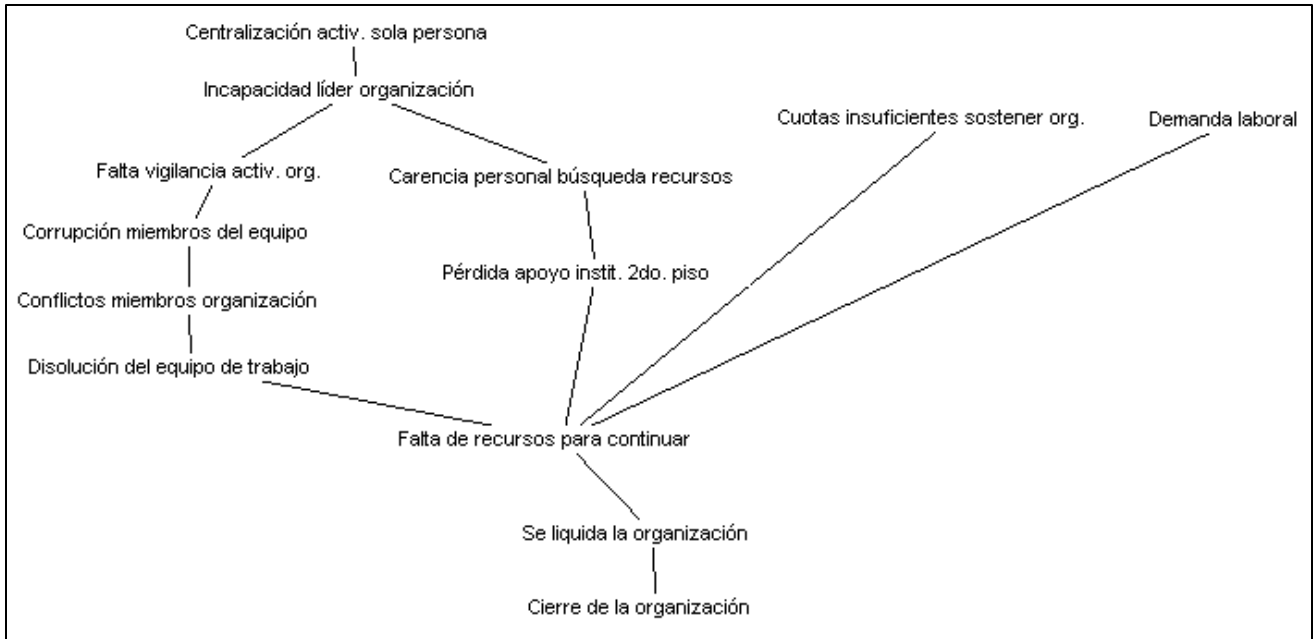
Centralización activ. sola persona

Incapacidad líder organización

Cuotas insuficientes sostener org.

Demanda laboral

Falta vigilancia activ. org.

Carencia personal búsqueda recursos

Corrupción miembros del equipo

Pérdida apoyo instit. 2do. piso

Conflictos miembros organización

Disolución del equipo de trabajo

Falta de recursos para continuar

Se liquida la organización

Cierre de la organización